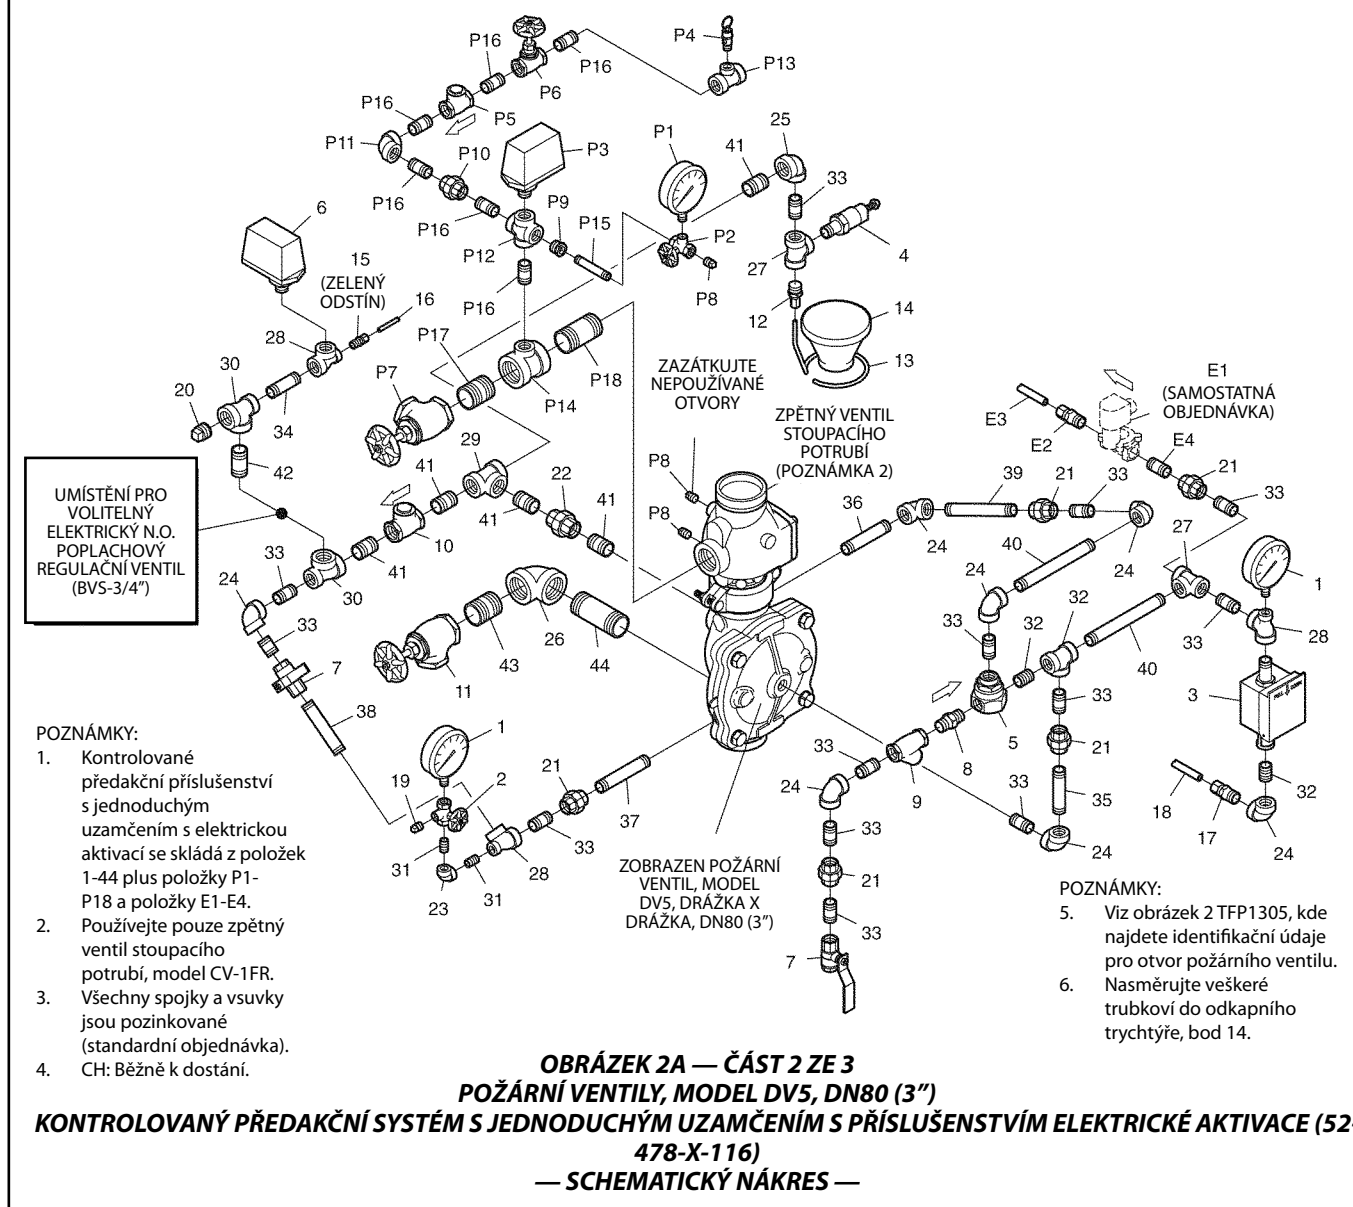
P4
P13
P16
P6
P16
P16
P5
P11
P10
P3
P16
P16
P12
P9
P15
P2
P8
P1
41
25
33
4
27
12
14
13
6
15
(ZELENÝ ODSTÍN)
16
28
30
20
34
42
P16
P17
P7
P14
P18
29
41
10
41
22
41
41
30
33
24
33
7
38
11
43
26
44
ZAZÁTKUJTE NEPOUŽÍVANÉ OTVORY
P8
P8
ZPĚTNÝ VENTIL STOUPACÍHO POTRUBÍ (POZNÁMKA 2)
36
24
39
21
33
24
40
24
E1 (SAMOSTATNÁ OBJEDNÁVKA)
E3
E2
E4
21
33
27
1
28
33
32
33
32
40
5
8
33
21
35
3
32
18
17
24
33
24
9
33
24
33
21
33
7
UMÍSTĚNÍ PRO VOLITELNÝ ELEKTRICKÝ N.O. POPLACHOVÝ REGULAČNÍ VENTIL (BVS-3/4")
1
19
2
21
37
33
28
31
31
23
ZOBRAZEN POŽÁRNÍ VENTIL, MODEL DV5, DRÁŽKA X DRÁŽKA, DN80 (3")

POZNÁMKY:
1. Kontrolované předakční příslušenství s jednoduchým uzamčením s elektrickou aktivací se skládá z položek 1-44 plus položky P1-P18 a položky E1-E4.
2. Používejte pouze zpětný ventil stoupacího potrubí, model CV-1FR.
3. Všechny spojky a vsuvky jsou pozinkované (standardní objednávka).
4. CH: Běžně k dostání.

POZNÁMKY:
5. Viz obrázek 2 TFP1305, kde najdete identifikační údaje pro otvor požárního ventilu.
6. Nasměrujte veškeré trubkoví do odkapního trychtýře, bod 14.

OBRÁZEK 2A — ČÁST 2 ZE 3
POŽÁRNÍ VENTILY, MODEL DV5, DN80 (3")
KONTROLOVANÝ PŘEDAKČNÍ SYSTÉM S JEDNODUCHÝM UZAMČENÍM S PŘÍSLUŠENSTVÍM ELEKTRICKÉ AKTIVACE (52-478-X-116)
— SCHEMATICKÝ NÁKRES —